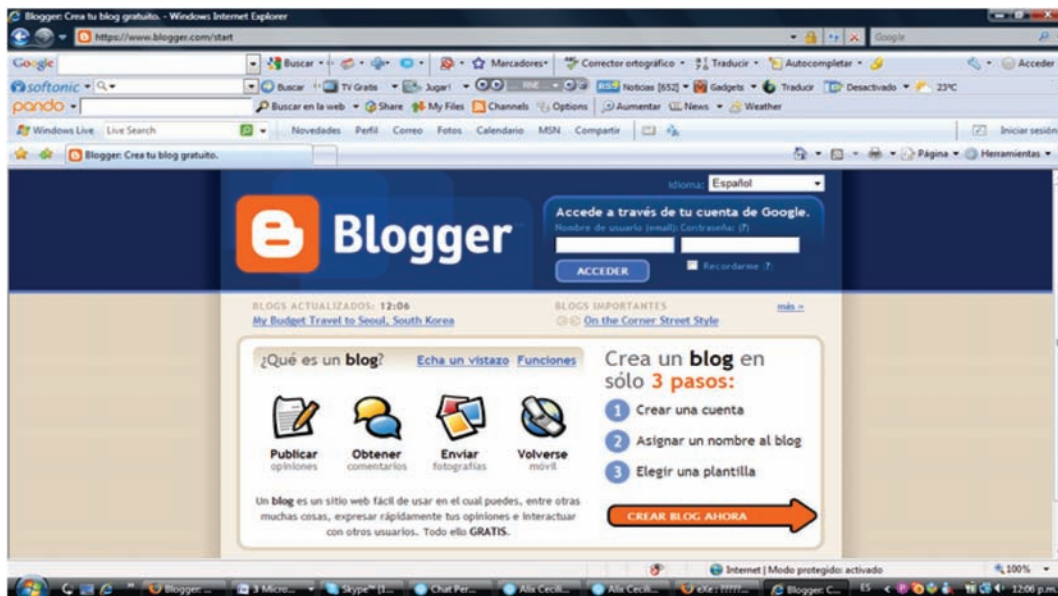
Blogger: Crea tu blog gratuito. - Windows Internet Explorer

https://www.blogger.com/start

Google

Buscar · Marcadores · Corrector ortográfico · Traducir · Autocompletar · Acceder

softonic · Buscar · TV Gratis · Jugar! · Noticias [652] · Gadgets · Traducir · Desactivado · 23ºC

pando · Buscar en la web · Share · My Files · Channels · Options · Aumentar · News · Weather

Windows Live · Live Search · Novedades · Perfil · Correo · Fotos · Calendario · MSN · Compartir · Iniciar sesión

Blogger: Crea tu blog gratuito.

Página · Herramientas

Idioma: Español

Blogger

Accede a través de tu cuenta de Google.

Nombre de usuario (email): Contraseña: [?]

ACCEDER

Recordarme [?]

BLOGS ACTUALIZADOS: 12:06

My Budget Travel to Seoul, South Korea

BLOGS IMPORTANTES

On the Corner Street Style

más »

¿Qué es un blog?

Echa un vistazo

Funciones

Publicar
opiniones

Obtener
comentarios

Enviar
fotografías

Volverse
móvil

Un blog es un sitio web fácil de usar en el cual puedes, entre otras muchas cosas, expresar rápidamente tus opiniones e interactuar con otros usuarios. Todo ello GRATIS.

Crea un blog en sólo 3 pasos:

1 Crear una cuenta

2 Asignar un nombre al blog

3 Elegir una plantilla

CREAR BLOG AHORA

Internet | Modo protegido: activado

100%

Blogger: ... · 3 Micro... · Skype™ [1... · Chat Per... · Alis Cecil... · Alis Cecil... · eXe : ///... · Blogger: C... · ES · 12:06 p.m.